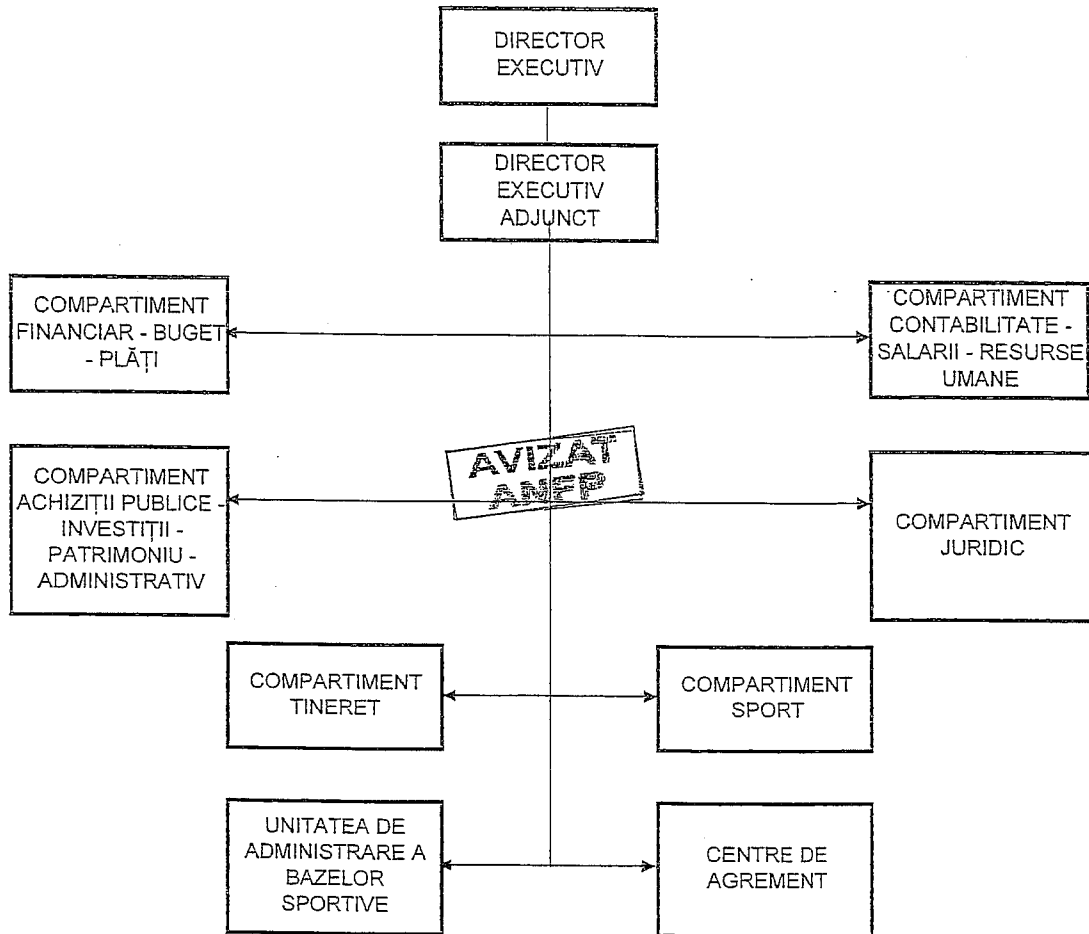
DIRECTOR EXECUTIV

DIRECTOR EXECUTIV ADJUNCT

COMPARTIMENT FINANCIAR - BUGET - PLĂȚI

COMPARTIMENT CONTABILITATE - SALARII - RESURSE UMANE

AVIZAT
ANFP

COMPARTIMENT ACHIZIȚII PUBLICE - INVESTIȚII - PATRIMONIU - ADMINISTRATIV

COMPARTIMENT JURIDIC

COMPARTIMENT TINERET

COMPARTIMENT SPORT

UNITATEA DE ADMINISTRARE A BAZELOR SPORTIVE

CENTRE DE AGREMENT